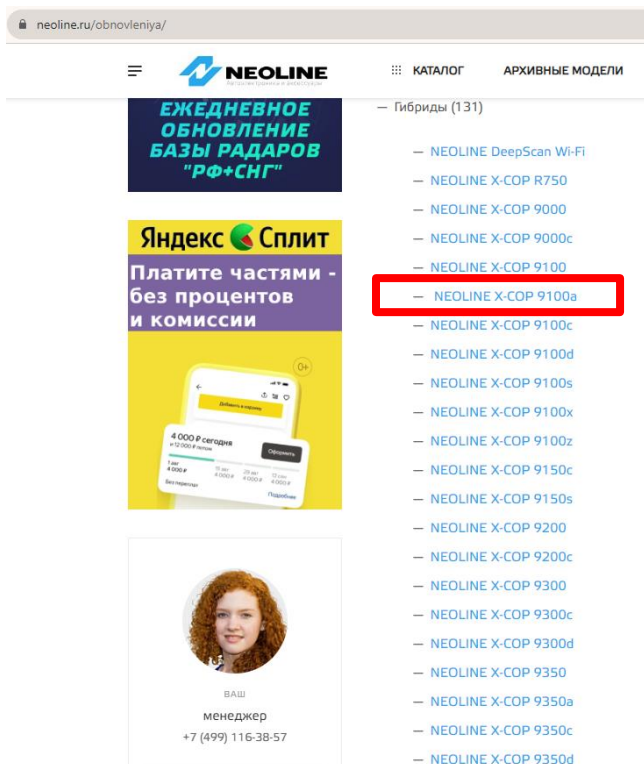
neoline.ru/obnovleniya/

NEOLINE

КАТАЛОГ

АРХИВНЫЕ МОДЕЛИ

ЕЖЕДНЕВНОЕ ОБНОВЛЕНИЕ БАЗЫ РАДАРОВ "РФ+СНГ"

Яндекс Сплит

Платите частями - без процентов и комиссии

0+

Добавить в корзину

4 000 ₽ сегодня

Оформить

Подробнее

ВАШ

менеджер

+7 (499) 116-38-57

— Гибриды (131)

— NEOLINE DeepScan Wi-Fi

— NEOLINE X-COP R750

— NEOLINE X-COP 9000

— NEOLINE X-COP 9000c

— NEOLINE X-COP 9100

— NEOLINE X-COP 9100a

— NEOLINE X-COP 9100c

— NEOLINE X-COP 9100d

— NEOLINE X-COP 9100s

— NEOLINE X-COP 9100x

— NEOLINE X-COP 9100z

— NEOLINE X-COP 9150c

— NEOLINE X-COP 9150s

— NEOLINE X-COP 9200

— NEOLINE X-COP 9200c

— NEOLINE X-COP 9300

— NEOLINE X-COP 9300c

— NEOLINE X-COP 9300d

— NEOLINE X-COP 9350

— NEOLINE X-COP 9350a

— NEOLINE X-COP 9350c

— NEOLINE X-COP 9350d